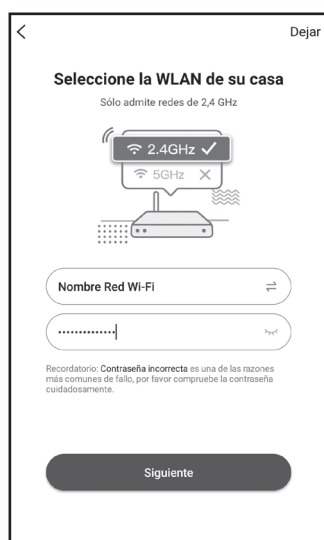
<

Dejar

Seleccione la WLAN de su casa

Sólo admite redes de 2,4 GHz

2.4GHz ✓

5GHz ✕

Nombre Red Wi-Fi

··············

Recordatorio: Contraseña incorrecta es una de las razones más comunes de fallo, por favor compruebe la contraseña cuidadosamente.

Siguiente